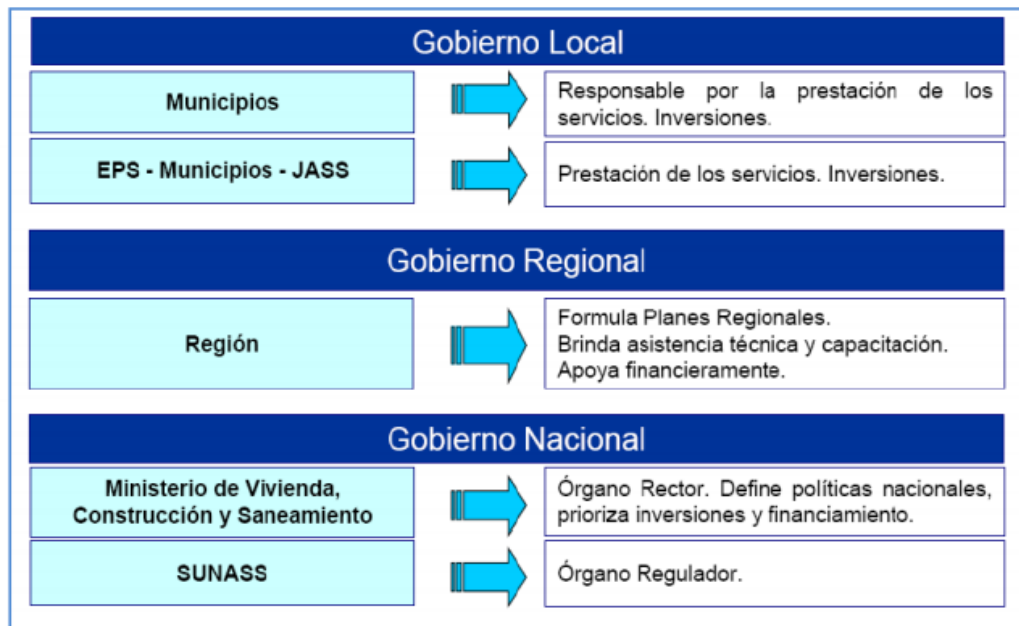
Gobierno Local

Municipios

Responsable por la prestación de los servicios. Inversiones.

EPS - Municipios - JASS

Prestación de los servicios. Inversiones.

Gobierno Regional

Región

Formula Planes Regionales.
Brinda asistencia técnica y capacitación.
Apoya financieramente.

Gobierno Nacional

Ministerio de Vivienda, Construcción y Saneamiento

Órgano Rector. Define políticas nacionales, prioriza inversiones y financiamiento.

SUNASS

Órgano Regulador.